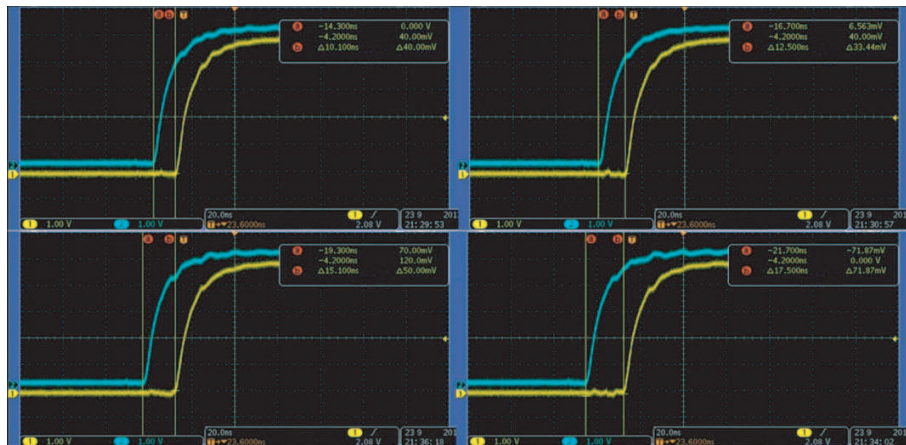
a b T

a -14.300ms 0.000 V
b -4.2000ms 40.00mV
Δ10.100ms Δ40.00mV

2
1

1 1.00 V 2 1.00 V 20.0ms T→▼23.6000ms 1 / 2.08 V 23 9 201 21:29:53

a b T

a -16.700ms 6.563mV
b -4.2000ms 40.00mV
Δ12.500ms Δ33.44mV

2
1

1 1.00 V 2 1.00 V 20.0ms T→▼23.6000ms 1 / 2.08 V 23 9 201 21:30:57

a b T

a -19.300ms 70.00mV
b -4.2000ms 120.0mV
Δ15.100ms Δ50.00mV

2
1

1 1.00 V 2 1.00 V 20.0ms T→▼23.6000ms 1 / 2.08 V 23 9 201 21:36:18

a b T

a -21.700ms -71.87mV
b -4.2000ms 0.000 V
Δ17.500ms Δ71.87mV

2
1

1 1.00 V 2 1.00 V 20.0ms T→▼23.6000ms 1 / 2.08 V 23 9 201 21:34:02